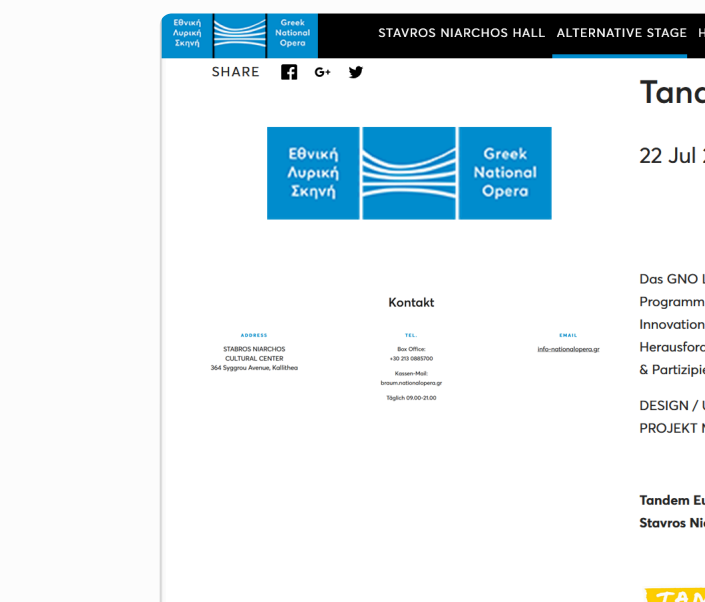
Εθνική Λυρική Σκηνή Greek National Opera

STAVROS NIARCHOS HALL ALTERNATIVE STAGE H

SHARE

Εθνική Λυρική Σκηνή Greek National Opera

Kontakt

ADDRESS
STABROS NIARCHOS CULTURAL CENTER
364 Syggrou Avenue, Kallithea

TEL.
Box Office:
+30 213 0885700
Kassen-Mail:
braum.nationalopera.gr
Täglich 09.00-21.00

EMAIL
info-nationalopera.gr

Tand

22 Jul 2

Das GNO L
Programm
Innovation
Herausford
& Partizipi

DESIGN / U
PROJEKT N

Tandem Eu
Stavros Nia

TAN